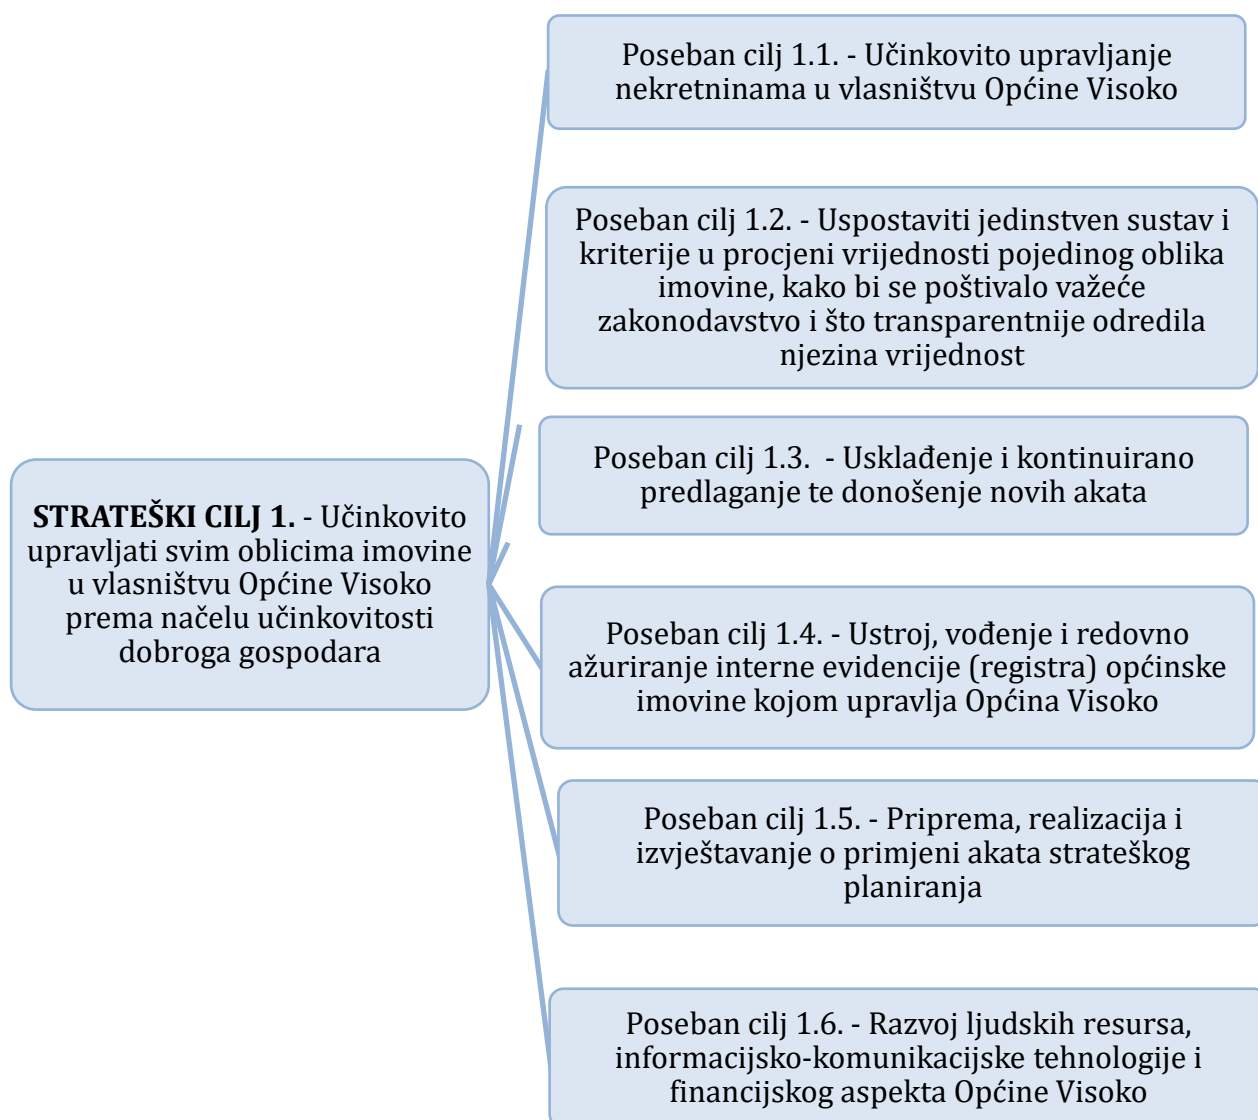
STRATEŠKI CILJ 1. - Učinkovito upravljati svim oblicima imovine u vlasništvu Općine Visoko prema načelu učinkovitosti dobroga gospodara

Poseban cilj 1.1. - Učinkovito upravljanje nekretninama u vlasništvu Općine Visoko

Poseban cilj 1.2. - Uspostaviti jedinstven sustav i kriterije u procjeni vrijednosti pojedinog oblika imovine, kako bi se poštivalo važeće zakonodavstvo i što transparentnije odredila njezina vrijednost

Poseban cilj 1.3. - Usklađenje i kontinuirano predlaganje te donošenje novih akata

Poseban cilj 1.4. - Ustroj, vođenje i redovno ažuriranje interne evidencije (registra) općinske imovine kojom upravlja Općina Visoko

Poseban cilj 1.5. - Priprema, realizacija i izvještavanje o primjeni akata strateškog planiranja

Poseban cilj 1.6. - Razvoj ljudskih resursa, informacijsko-komunikacijske tehnologije i financijskog aspekta Općine Visoko